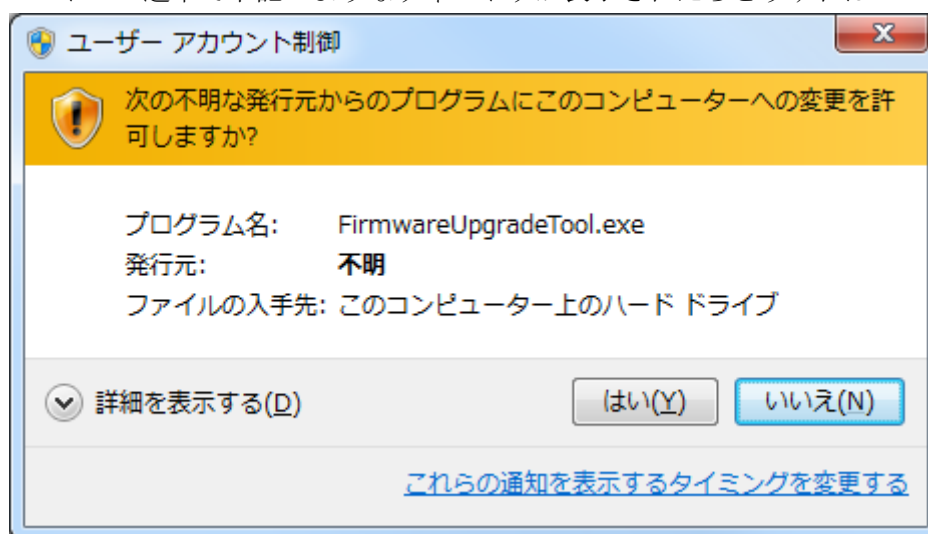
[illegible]

ユーザー アカウント制御

次の不明な発行元からのプログラムにこのコンピューターへの変更を許可しますか?

プログラム名: FirmwareUpgradeTool.exe
発行元: 不明
ファイルの入手先: このコンピューター上のハード ドライブ

詳細を表示する(D)

はい(Y) いいえ(N)

これらの通知を表示するタイミングを変更する